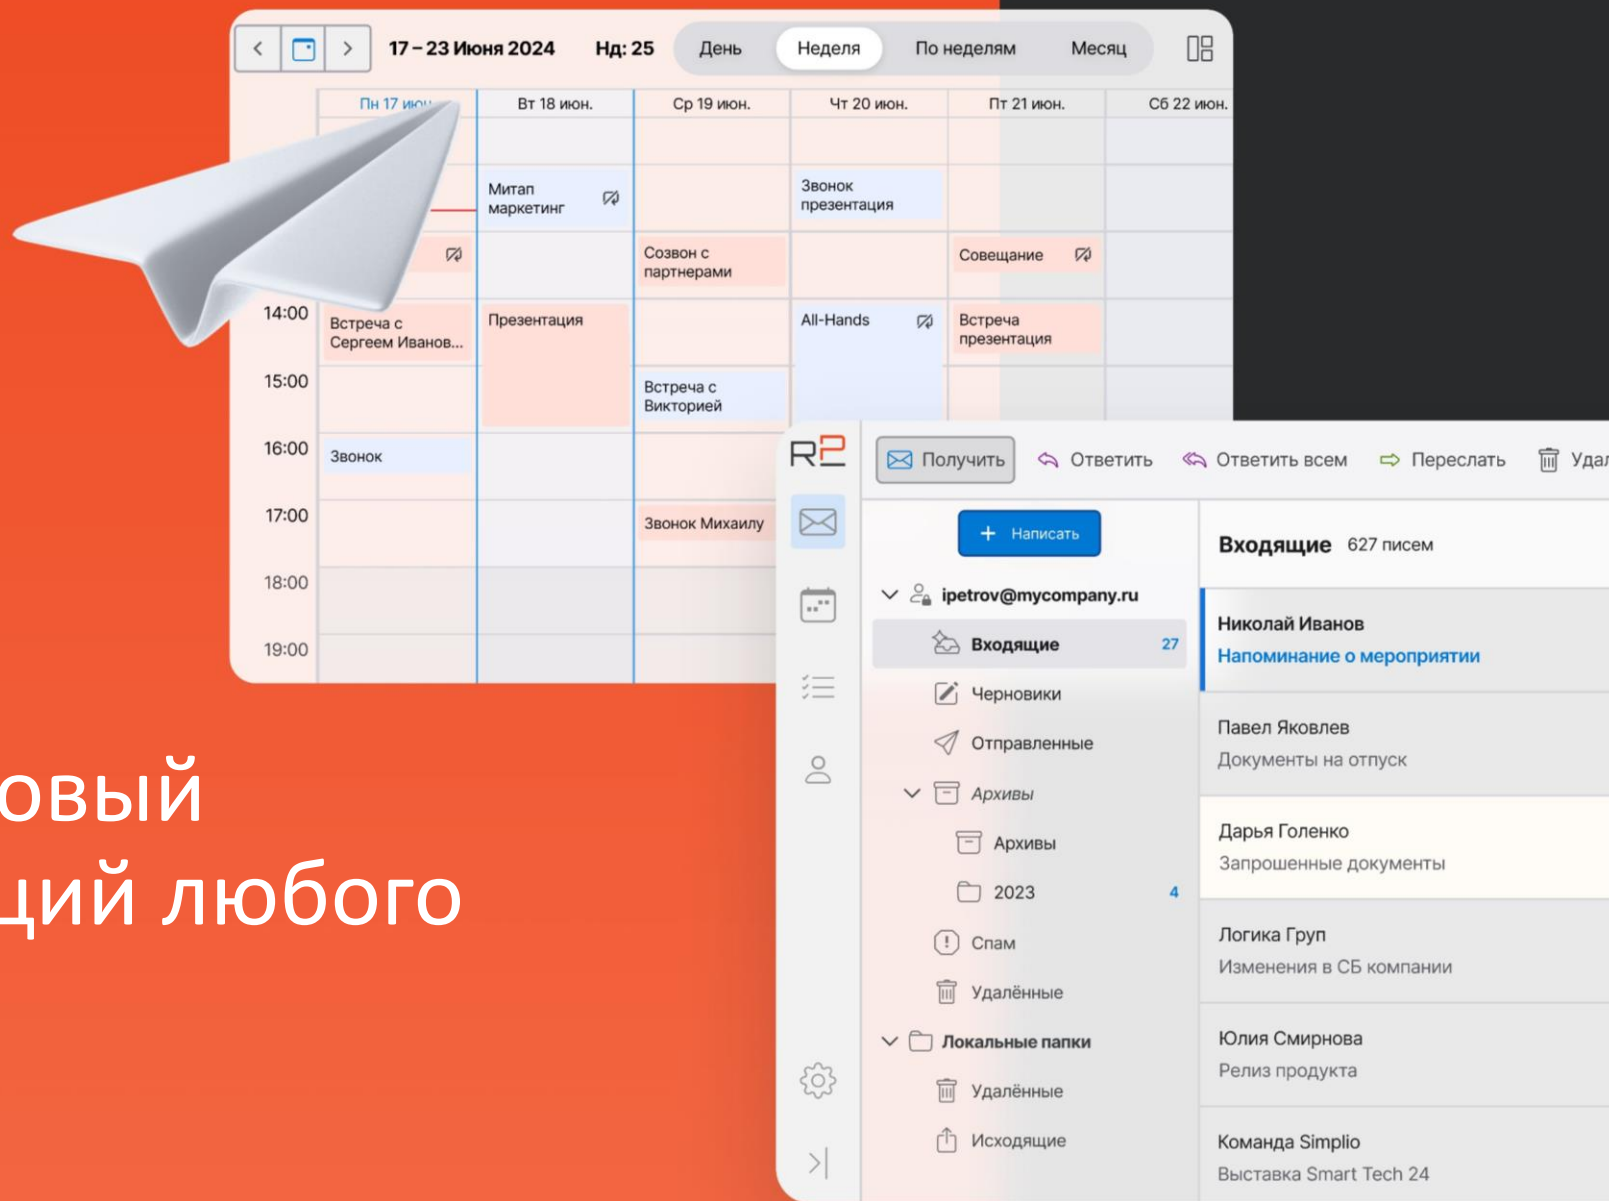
17 – 23 Июня 2024 Нд: 25 День Неделя По неделям Месяц

| | Пн 17 ию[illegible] | Вт 18 июн. | Ср 19 июн. | Чт 20 июн. | Пт 21 июн. | Сб 22 июн. |
|---|---|---|---|---|---|---|
| | | Митап маркетинг | | Звонок презентация | | |
| | | | Созвон с партнерами | | Совещание | |
| 14:00 | Встреча с Сергеем Иванов... | Презентация | | All-Hands | Встреча презентация | |
| 15:00 | | | Встреча с Викторией | | | |
| 16:00 | Звонок | | | | | |
| 17:00 | | | Звонок Михаилу | | | |
| 18:00 | | | | | | |
| 19:00 | | | | | | |

овый
ций любого

R

Получить Ответить Ответить всем Переслать Уда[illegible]

Написать

ipetrov@mycompany.ru
Входящие 27
Черновики
Отправленные
Архивы
Архивы
2023 4
Спам
Удалённые
Локальные папки
Удалённые
Исходящие

Входящие 627 писем

Николай Иванов
Напоминание о мероприятии

Павел Яковлев
Документы на отпуск

Дарья Голенко
Запрошенные документы

Логика Груп
Изменения в СБ компании

Юлия Смирнова
Релиз продукта

Команда Simplio
Выставка Smart Tech 24